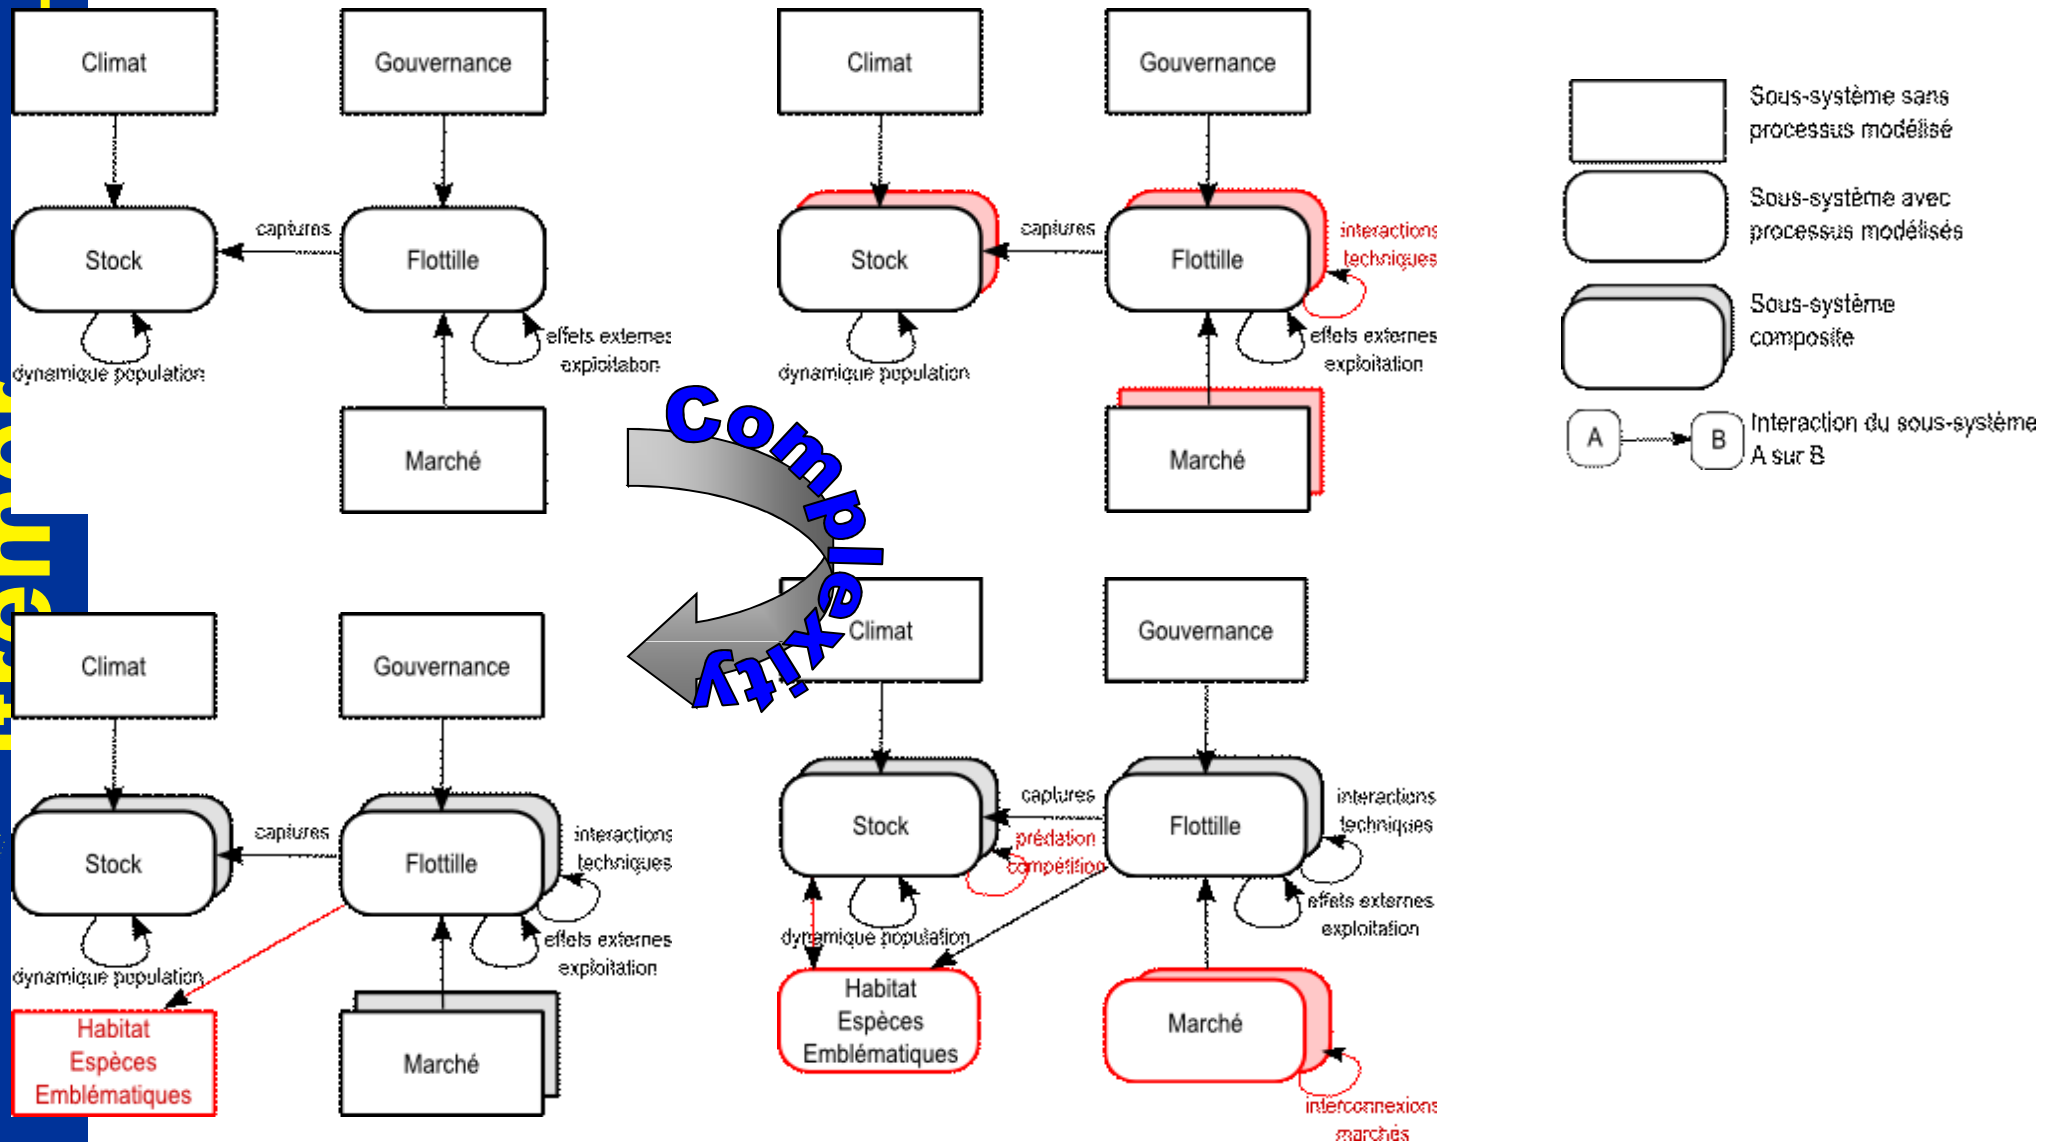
Climat

Gouvernance

Stock

captures

Flottille

dynamique population

effets externes exploitation

Marché

Climat

Gouvernance

Stock

captures

Flottille

interactions techniques

dynamique population

effets externes exploitation

Marché

Sous-système sans processus modélisé

Sous-système avec processus modélisés

Sous-système composite

A

B

Interaction du sous-système A sur B

Complexity

Climat

Gouvernance

Stock

captures

Flottille

interactions techniques

dynamique population

effets externes exploitation

Habitat Espèces Emblématiques

Marché

Climat

Gouvernance

Stock

captures

prédation compétition

Flottille

interactions techniques

dynamique population

effets externes exploitation

Habitat Espèces Emblématiques

Marché

interconnexions marchés